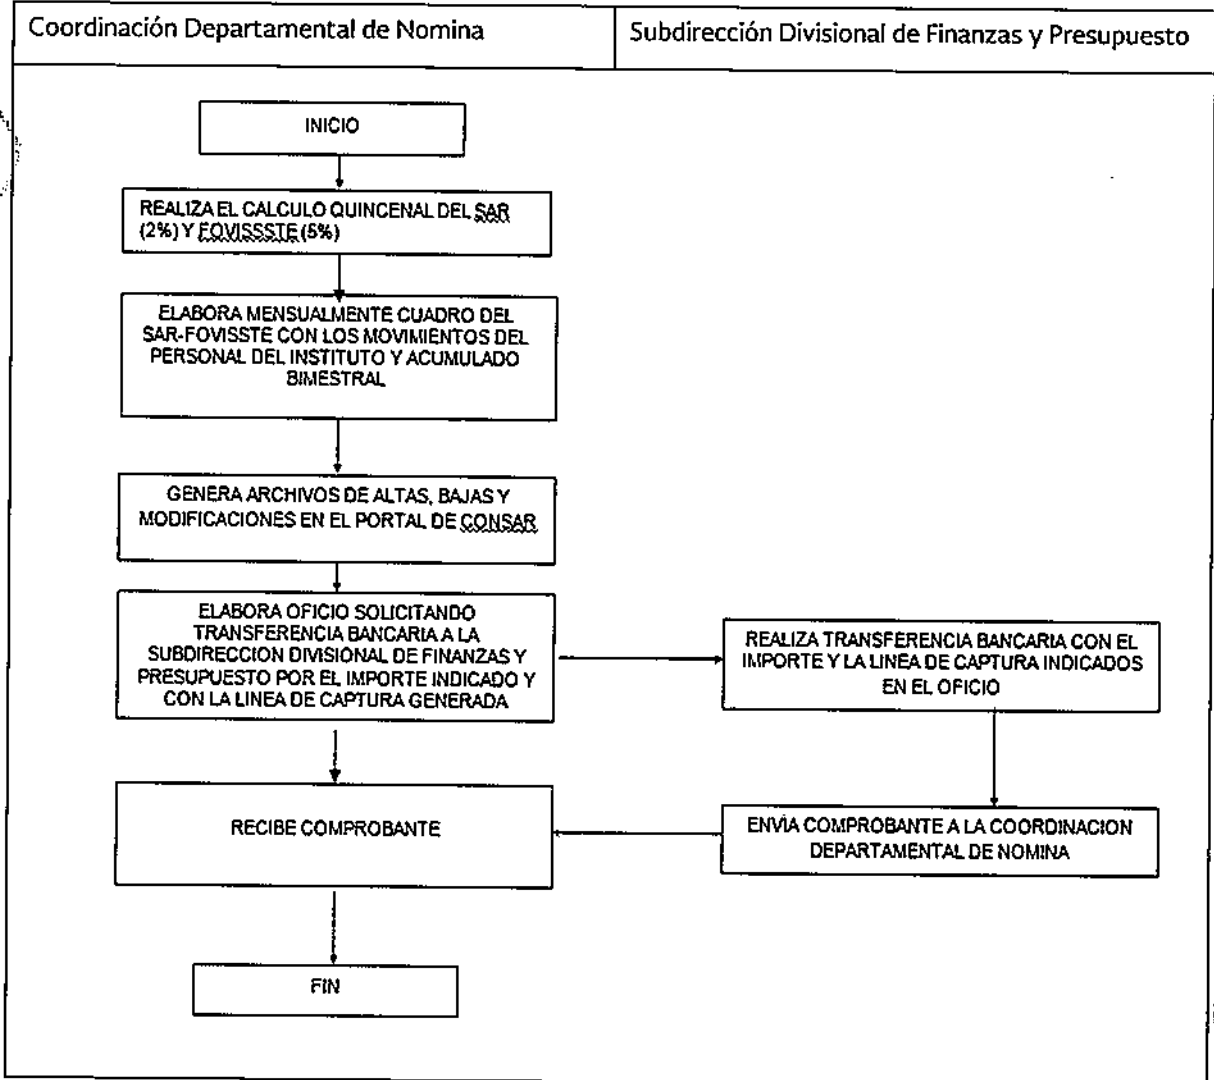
Coordinación Departamental de Nomina

Subdirección Divisional de Finanzas y Presupuesto

INICIO

REALIZA EL CALCULO QUINCENAL DEL SAR (2%) Y FOVISSSTE (5%)

ELABORA MENSUALMENTE CUADRO DEL SAR-FOVISSTE CON LOS MOVIMIENTOS DEL PERSONAL DEL INSTITUTO Y ACUMULADO BIMESTRAL

GENERA ARCHIVOS DE ALTAS, BAJAS Y MODIFICACIONES EN EL PORTAL DE CONSAR

ELABORA OFICIO SOLICITANDO TRANSFERENCIA BANCARIA A LA SUBDIRECCION DIVISIONAL DE FINANZAS Y PRESUPUESTO POR EL IMPORTE INDICADO Y CON LA LINEA DE CAPTURA GENERADA

REALIZA TRANSFERENCIA BANCARIA CON EL IMPORTE Y LA LINEA DE CAPTURA INDICADOS EN EL OFICIO

RECIBE COMPROBANTE

ENVIA COMPROBANTE A LA COORDINACION DEPARTAMENTAL DE NOMINA

FIN